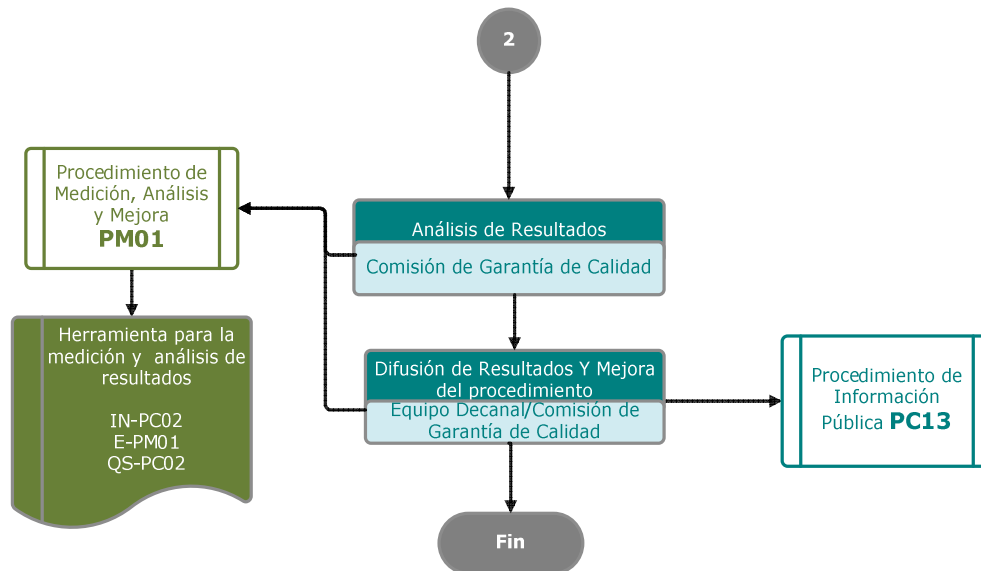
2

Procedimiento de Medición, Análisis y Mejora
PM01

Análisis de Resultados
Comisión de Garantía de Calidad

Herramienta para la medición y análisis de resultados

IN-PC02
E-PM01
QS-PC02

Difusión de Resultados Y Mejora del procedimiento
Equipo Decanal/Comisión de Garantía de Calidad

Procedimiento de Información Pública PC13

Fin